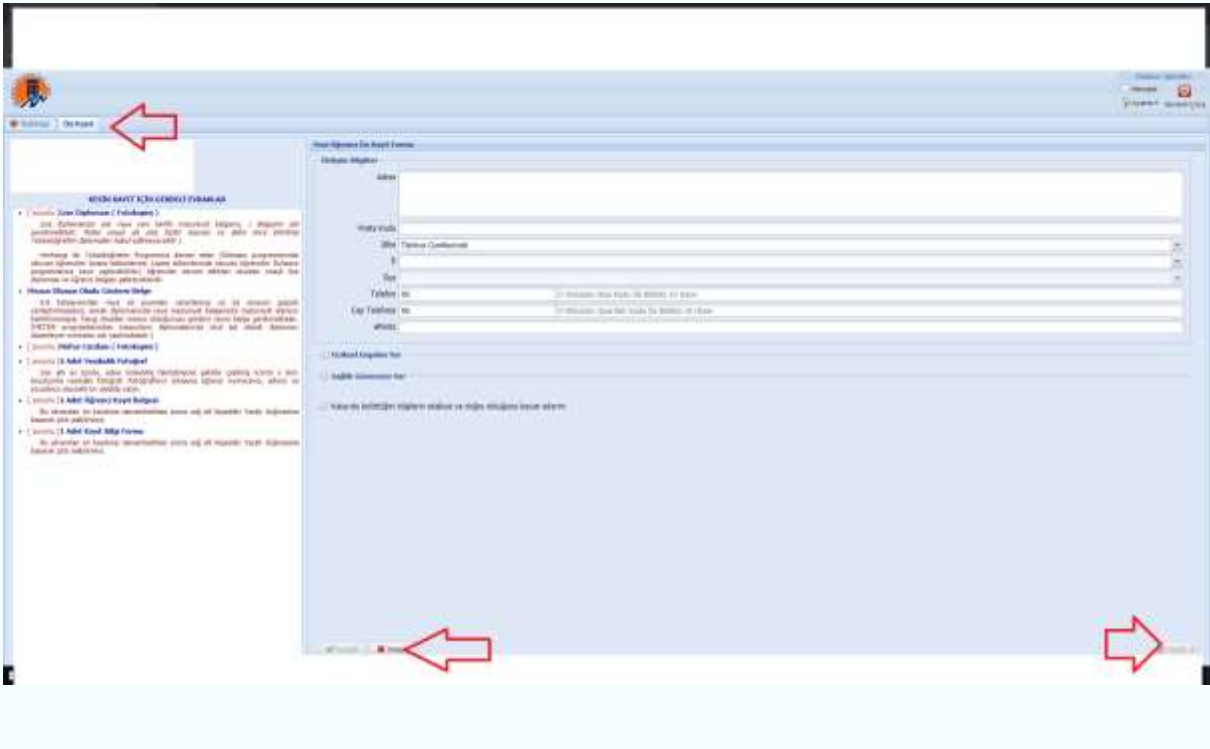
Ön Kayıt

KESİN KAYIT İÇİN GEREKLİ EVRAKLAR

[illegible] Lise Diploması ( Fotokopisi )

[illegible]

Yeni Öğrenci Ön Kayıt Formu

İletişim Bilgileri

Adres

Posta Kodu

Ülke Türkiye Cumhuriyeti

İl

İlçe

Telefon 90

Cep Telefonu 90

ePosta

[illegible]

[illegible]

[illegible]